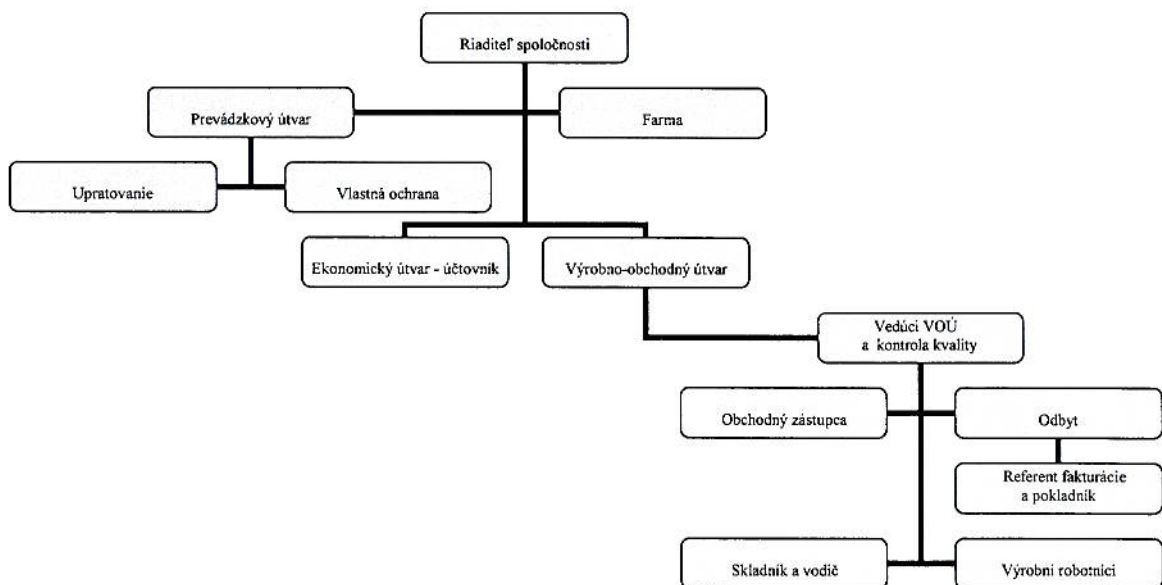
Riaditeľ spoločnosti

Prevádzkový útvar

Farma

Upratovanie

Vlastná ochrana

Ekonomický útvar - účtovník

Výrobno-obchodný útvar

Vedúci VOÚ a kontrola kvality

Obchodný zástupca

Odbyt

Referent fakturácie a pokladník

Skladník a vodič

Výrobní robotníci